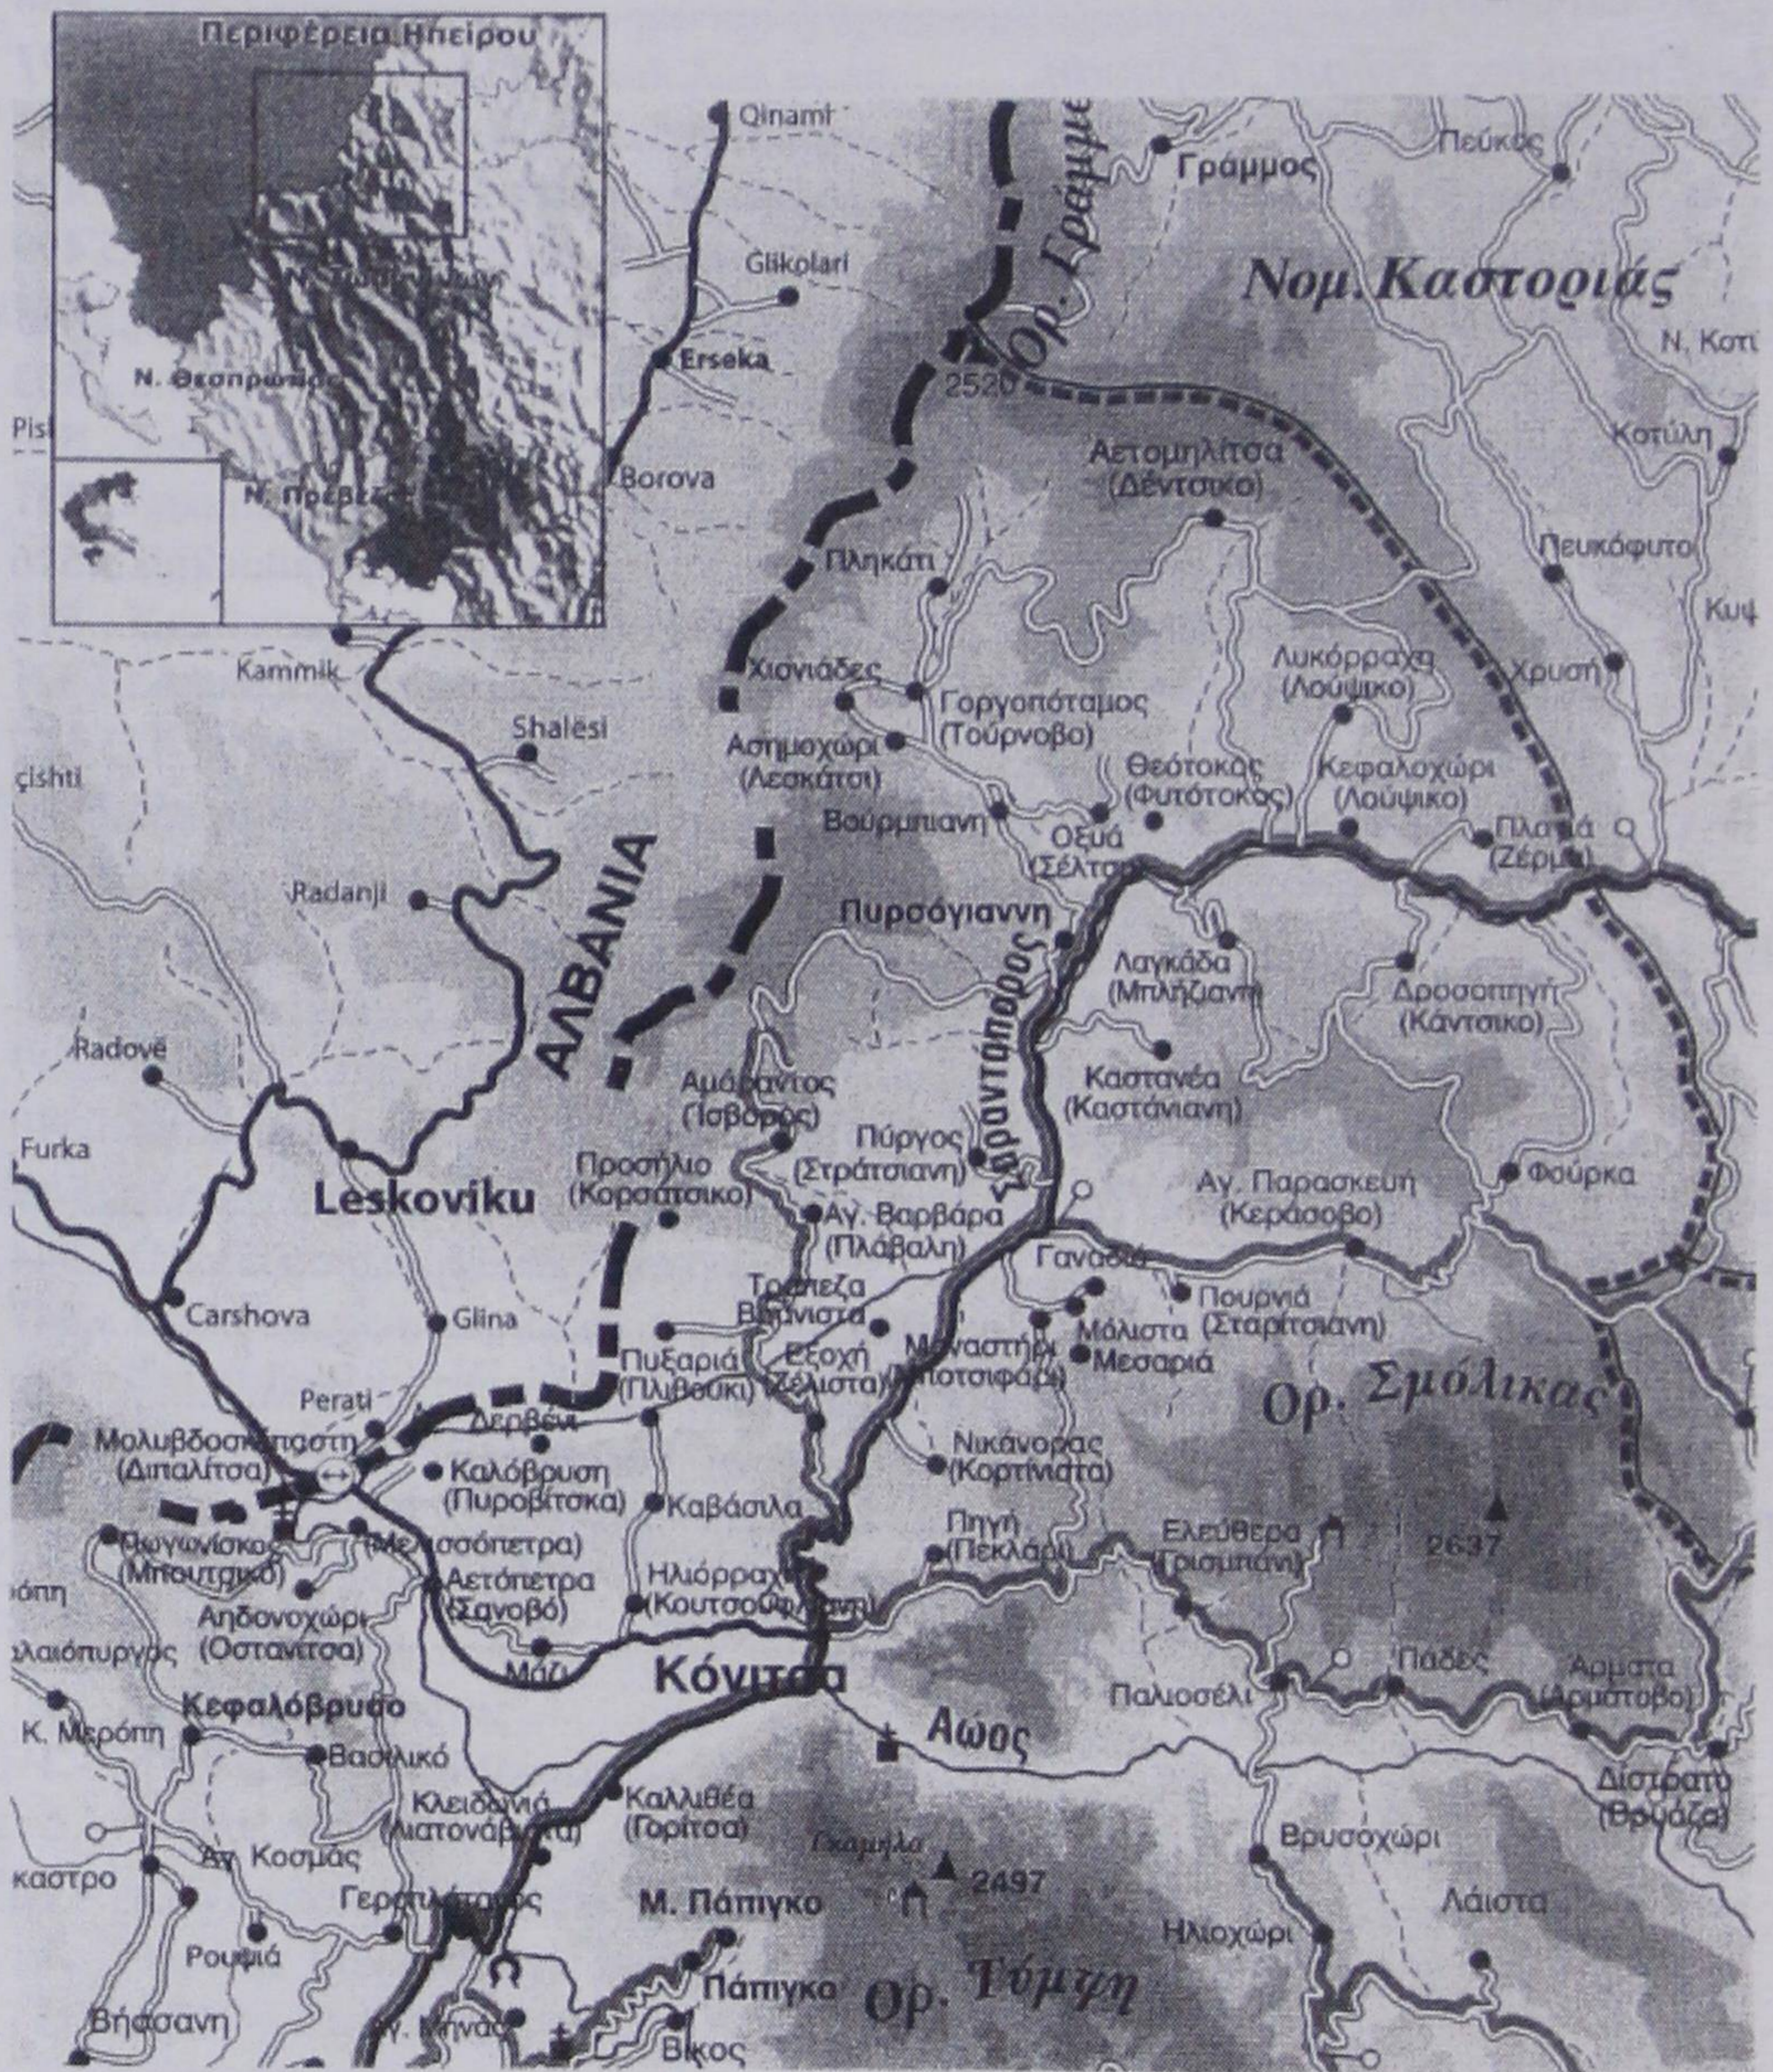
Περιφέρεια Ηπείρου
Ν. Θεσπρωτίας
Ν. Πρέβεζας
Qinami
Γράμμος
Πεύκος
Ορ. Γράμμος
Glikolari
Νομ. Καστοριάς
Erseka
2520
Ν. Κοτύ
Pisl
Borova
Αετομηλίτσα (Δέντσικο)
Κοτύλη
Πληκάτι
Πευκόφυτο
Κυψ
Kammik
Χιονιάδες
Λυκόρραχη (Λούψικο)
Χρυσή
Γοργοπόταμος (Τούρνοβο)
Shalësi
Ασημοχώρι (Λεσκάτσι)
Θεότοκος (Φυτότοκος)
Κεφαλοχώρι (Λούψικο)
çishti
Βούρμπιανη
Οξυά (Σέλτσι)
Πλατιά (Ζέρμα)
Radanji
Πυρσόγιαννη
ΑΛΒΑΝΙΑ
Σαρανταπόρος
Λαγκάδα (Μπλήζιανη)
Δροσοπηγή (Κάντσικο)
Radovë
Αμάραντος (Ισβόρος)
Καστανέα (Καστάνιανη)
Πύργος (Στράτσιανη)
Furka
Προσήλιο (Κορασίτσικο)
Αγ. Παρασκευή (Κεράσοβο)
Φούρκα
Leskoviku
Αγ. Βαρβάρα (Πλάβαλη)
Τράπεζα Βράνιστα
Γανάδιο
Πουρνιά (Σταρίτσιανη)
Carshova
Glina
Μάλιστα
Εξοχή (Ζέλιστα)
Μοναστήρι (Μποτσιφάρι)
Μεσαριά
Perati
Πυξαριά (Πλιβούκι)
Ορ. Σμόλικας
Μολυβδοσκέπαστη (Διπαλίτσα)
Δερβένι
Καλόβρυση (Πυροβίτσκα)
Νικάνορας (Κορτίνιστα)
Καβάσιλα
Ελεύθερα (Γρισμπάνι)
2637
Πωγωνίσκος (Μπουτσικό)
Μελισσόπετρα
Πηγή (Πεκλάρι)
Αετόπετρα (Ζανοβό)
Ηλιόρραχη (Κουτσούφλιανη)
Αηδονοχώρι (Οστανίτσα)
Παλαιόπυργος
Μάζι
Κόνιτσα
Παλιοσέλι
Πάδες
Αρματα (Αρμάτοβο)
Κεφαλόβρυσο
Κ. Μερόπη
Βασιλικό
Αώος
Δίστρατο (Βρυάζα)
Κλειδωνιά (Λιατονάβιτσα)
Καλλιθέα (Γορίτσα)
Γκαμήλα
Βρυσοχώρι
Αγ. Κοσμάς
2497
καστρο
Γεροπλάτανος
Μ. Πάπιγκο
Ηλιοχώρι
Λάιστα
Ρουψιά
Πάπιγκο
Ορ. Τύμφη
Βήσσανη
Αγ. Μηνάς
Βίκος